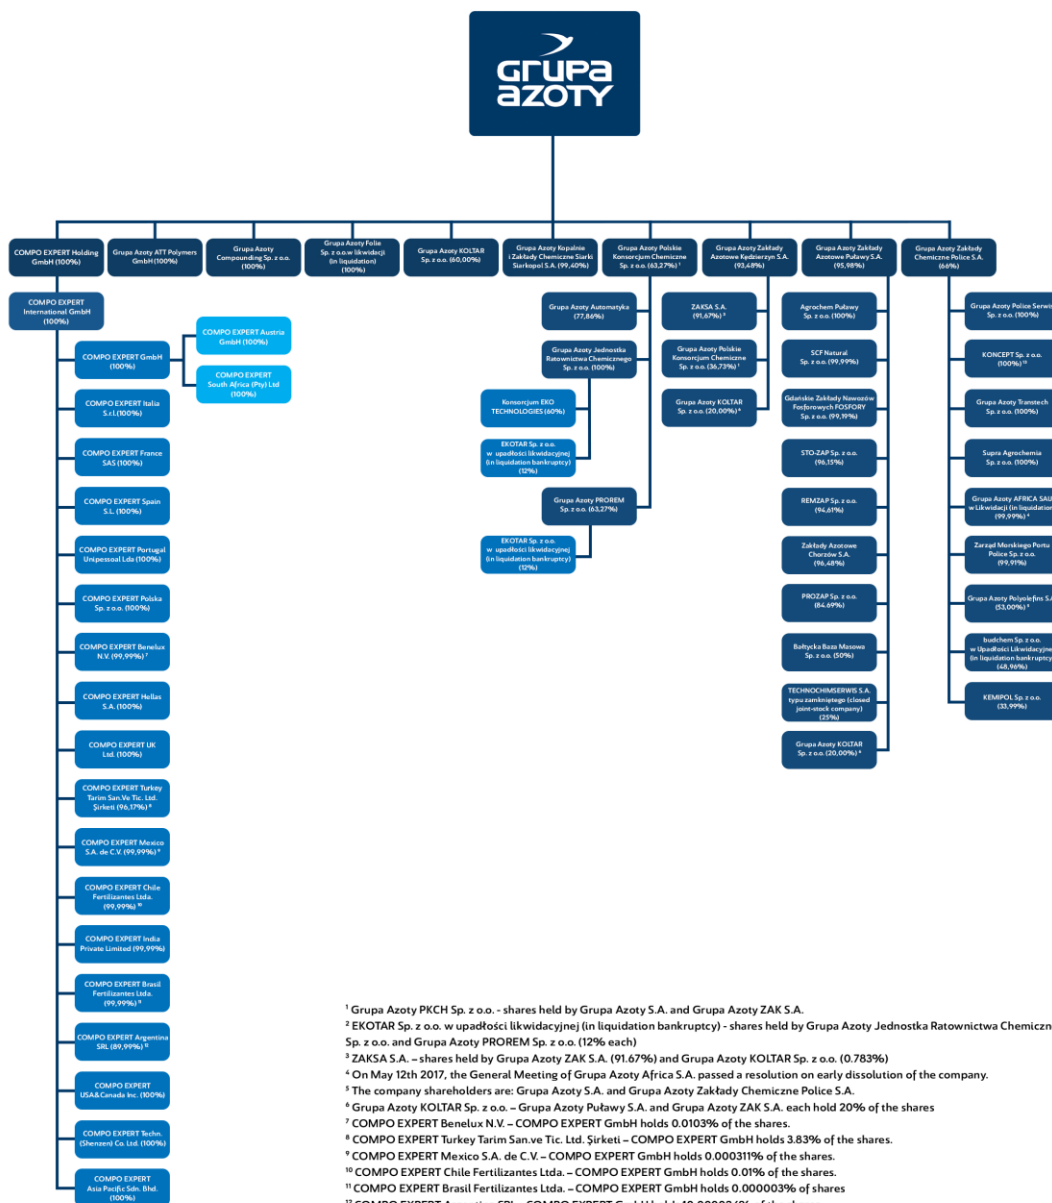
grupa azoty

COMPO EXPERT Holding GmbH (100%)

Grupa Azoty ATT Polymers GmbH (100%)

Grupa Azoty Compounding Sp. z o.o. (100%)

Grupa Azoty Folie Sp. z o.o.w likwidacji (in liquidation) (100%)

Grupa Azoty KOLTAR Sp. z o.o. (60,00%)

Grupa Azoty Kopalnie i Zakłady Chemiczne Siarki Siarkopol S.A. (99,40%)

Grupa Azoty Polskie Konsorcjum Chemiczne Sp. z o.o. (63,27%) ¹

Grupa Azoty Zakłady Azotowe Kędzierzyn S.A. (93,48%)

Grupa Azoty Zakłady Azotowe Puławy S.A. (95,98%)

Grupa Azoty Zakłady Chemiczne Police S.A. (66%)

COMPO EXPERT International GmbH (100%)

COMPO EXPERT GmbH (100%)

COMPO EXPERT Austria GmbH (100%)

COMPO EXPERT South Africa (Pty) Ltd (100%)

COMPO EXPERT Italia S.r.l.(100%)

COMPO EXPERT France SAS (100%)

COMPO EXPERT Spain S.L. (100%)

COMPO EXPERT Portugal Unipessoal Lda (100%)

COMPO EXPERT Polska Sp. z o.o. (100%)

COMPO EXPERT Benelux N.V. (99,99%) ⁷

COMPO EXPERT Hellas S.A. (100%)

COMPO EXPERT UK Ltd. (100%)

COMPO EXPERT Turkey Tarim San.Ve Tic. Ltd. Şirketi (96,17%) ⁸

COMPO EXPERT Mexico S.A. de C.V. (99,99%) ⁹

COMPO EXPERT Chile Fertilizantes Ltda. (99,99%) ¹⁰

COMPO EXPERT India Private Limited (99,99%)

COMPO EXPERT Brasil Fertilizantes Ltda. (99,99%) ¹¹

COMPO EXPERT Argentina SRL (89,99%) ¹²

COMPO EXPERT USA&Canada Inc. (100%)

COMPO EXPERT Techn. (Shenzen) Co. Ltd. (100%)

COMPO EXPERT Asia Pacific Sdn. Bhd. (100%)

Grupa Azoty Automatyka (77,86%)

Grupa Azoty Jednostka Ratownictwa Chemicznego Sp. z o.o. (100%)

Konsorcjum EKO TECHNOLOGIES (60%)

EKOTAR Sp. z o.o. w upadłości likwidacyjnej (in liquidation bankruptcy) (12%)

Grupa Azoty PROREM Sp. z o.o. (63,27%)

EKOTAR Sp. z o.o. w upadłości likwidacyjnej (in liquidation bankruptcy) (12%)

ZAKSA S.A. (91,67%) ³

Grupa Azoty Polskie Konsorcjum Chemiczne Sp. z o.o. (36,73%) ¹

Grupa Azoty KOLTAR Sp. z o.o. (20,00%) ⁶

Agrochem Puławy Sp. z o.o. (100%)

SCF Natural Sp. z o.o. (99,99%)

Gdańskie Zakłady Nawozów Fosforowych FOSFORY Sp. z o.o. (99,19%)

STO-ZAP Sp. z o.o. (96,15%)

REMZAP Sp. z o.o. (94,61%)

Zakłady Azotowe Chorzów S.A. (96,48%)

PROZAP Sp. z o.o. (84,69%)

Bałtycka Baza Masowa Sp. z o.o. (50%)

TECHNOCHIMSERWIS S.A. typu zamkniętego (closed joint-stock company) (25%)

Grupa Azoty KOLTAR Sp. z o.o. (20,00%) ⁶

Grupa Azoty Police Serwi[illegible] Sp. z o.o. (100%)

KONCEPT Sp. z o.o. (100%) ¹³

Grupa Azoty Transtech Sp. z o.o. (100%)

Supra Agrochemia Sp. z o.o. (100%)

Grupa Azoty AFRICA SA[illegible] w Likwidacji (in liquidation) (99,99%) ⁴

Zarząd Morskiego Portu Police Sp. z o.o. (99,91%)

Grupa Azoty Polyolefins S.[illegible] (53,00%) ⁵

budchem Sp. z o.o. w Upadłości Likwidacyjnej (in liquidation bankruptcy) (48,96%)

KEMIPOL Sp. z o.o. (33,99%)

¹ Grupa Azoty PKCH Sp. z o.o. - shares held by Grupa Azoty S.A. and Grupa Azoty ZAK S.A.
² EKOTAR Sp. z o.o. w upadłości likwidacyjnej (in liquidation bankruptcy) - shares held by Grupa Azoty Jednostka Ratownictwa Chemiczn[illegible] Sp. z o.o. and Grupa Azoty PROREM Sp. z o.o. (12% each)
³ ZAKSA S.A. – shares held by Grupa Azoty ZAK S.A. (91.67%) and Grupa Azoty KOLTAR Sp. z o.o. (0.783%)
⁴ On May 12th 2017, the General Meeting of Grupa Azoty Africa S.A. passed a resolution on early dissolution of the company.
⁵ The company shareholders are: Grupa Azoty S.A. and Grupa Azoty Zakłady Chemiczne Police S.A.
⁶ Grupa Azoty KOLTAR Sp. z o.o. – Grupa Azoty Puławy S.A. and Grupa Azoty ZAK S.A. each hold 20% of the shares
⁷ COMPO EXPERT Benelux N.V. – COMPO EXPERT GmbH holds 0.0103% of the shares.
⁸ COMPO EXPERT Turkey Tarim San.ve Tic. Ltd. Şirketi – COMPO EXPERT GmbH holds 3.83% of the shares.
⁹ COMPO EXPERT Mexico S.A. de C.V. – COMPO EXPERT GmbH holds 0.003311% of the shares.
¹⁰ COMPO EXPERT Chile Fertilizantes Ltda. – COMPO EXPERT GmbH holds 0.01% of the shares.
¹¹ COMPO EXPERT Brasil Fertilizantes Ltda. – COMPO EXPERT GmbH holds 0.000003% of shares
¹² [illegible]